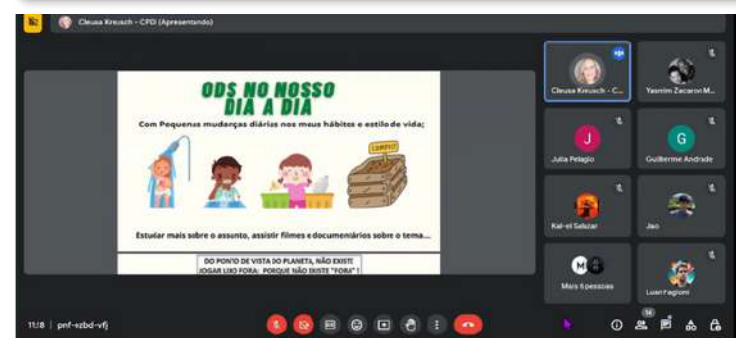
Cleusa Kreusch - CPD (Apresentando)

ODS NO NOSSO DIA A DIA

Com Pequenas mudanças diárias nos meus hábitos e estilo de vida;

COMPOST

Estudar mais sobre o assunto, assistir filmes e documentários sobre o tema...

DO PONTO DE VISTA DO PLANETA, NÃO EXISTE JOGAR LIXO FORA: PORQUE NÃO EXISTE "FORA"!

Cleusa Kreusch - C...
Yasmim Zacaron M...
J
Julia Pelagio
G
Guilherme Andrade
Kal-el Salazar
Jao
M
Mais 6 pessoas
Luan Fagioni

11:18 | pnf-ezbd-vfj
14